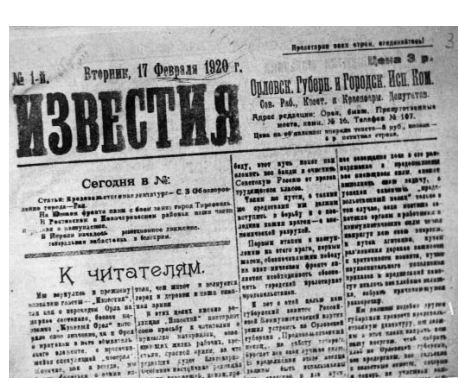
Пролетарии всех стран, соединяйтесь!

3

№ 1-й. Вторник, 17 Февраля 1920 г.

Цена 3 р.

ИЗВЕСТИЯ

Орловск. Губерн. и Городск. Исп. Ком.

Сов. Раб., Крест. и Красноарм. Депутатов.

Адрес редакции: Орел, быв. Присутственные места, комн. № 30. Телефон № 107.

Цена за объявления: позади текста—8 руб., впереди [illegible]

Сегодня в №:

Статьи: Продовольственная диктатура—С. З. Обнорский. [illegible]

На Южном фронте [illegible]

В Ростове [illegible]

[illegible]

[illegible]

К читателям.

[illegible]